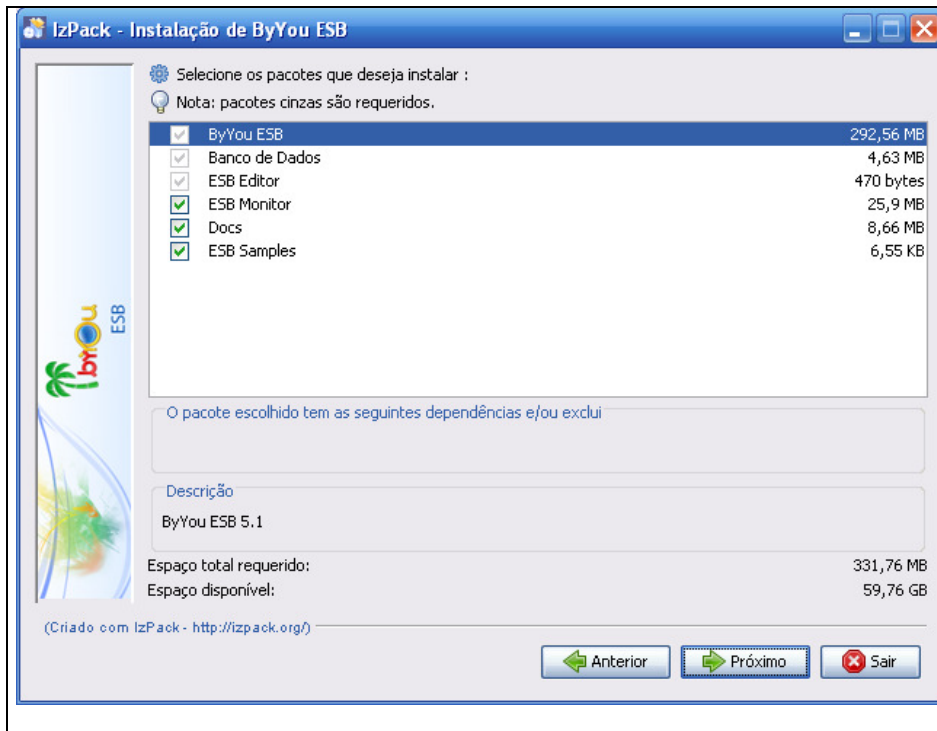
IzPack - Instalação de ByYou ESB

byou ESB

Selecione os pacotes que deseja instalar :
Nota: pacotes cinzas são requeridos.

| | | |
|---|---|---|
| ✓ | ByYou ESB | 292,56 MB |
| ✓ | Banco de Dados | 4,63 MB |
| ✓ | ESB Editor | 470 bytes |
| ✓ | ESB Monitor | 25,9 MB |
| ✓ | Docs | 8,66 MB |
| ✓ | ESB Samples | 6,55 KB |

O pacote escolhido tem as seguintes dependências e/ou exclui

Descrição
ByYou ESB 5.1

Espaço total requerido: 331,76 MB
Espaço disponível: 59,76 GB

(Criado com IzPack - http://izpack.org/)

Anterior Próximo Sair